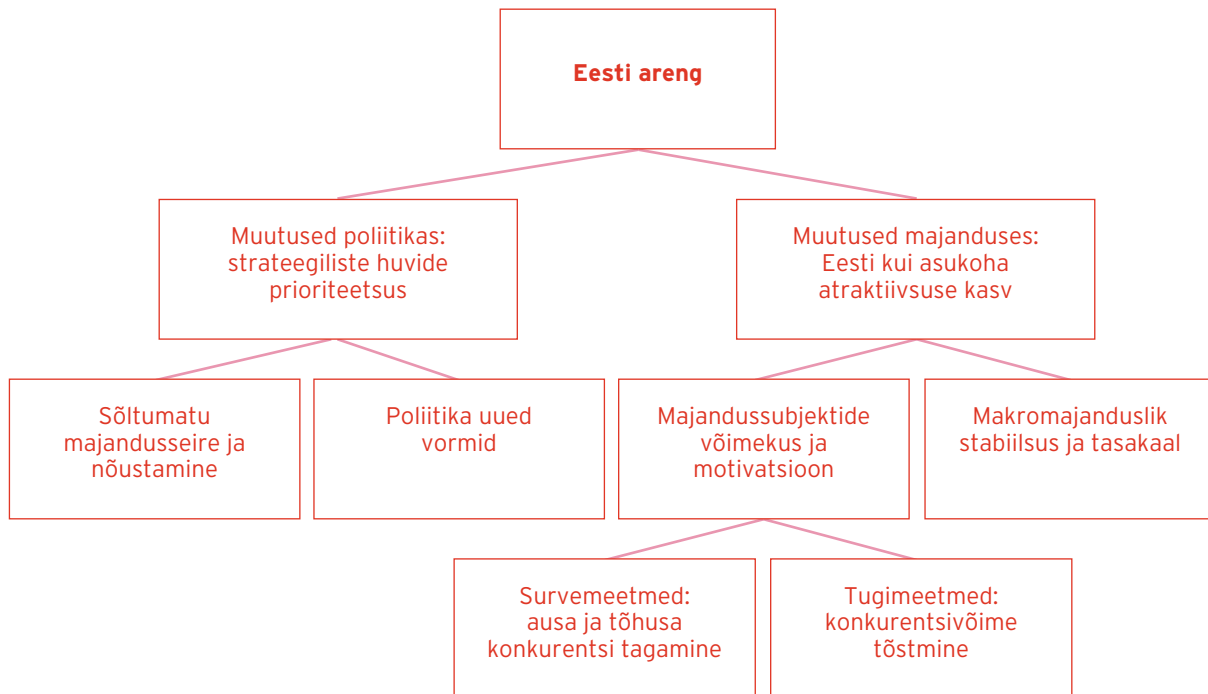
Eesti areng

Muutused poliitikas: strateegiliste huvide prioriteetsus

Muutused majanduses: Eesti kui asukoha atraktiivsuse kasv

Sõltumatu majandusseire ja nõustamine

Poliitika uued vormid

Majandussubjektide võimekus ja motivatsioon

Makromajanduslik stabiilsus ja tasakaal

Survemeetmed: ausa ja tõhusa konkurentsi tagamine

Tugimeetmed: konkurentsivõime tõstmine